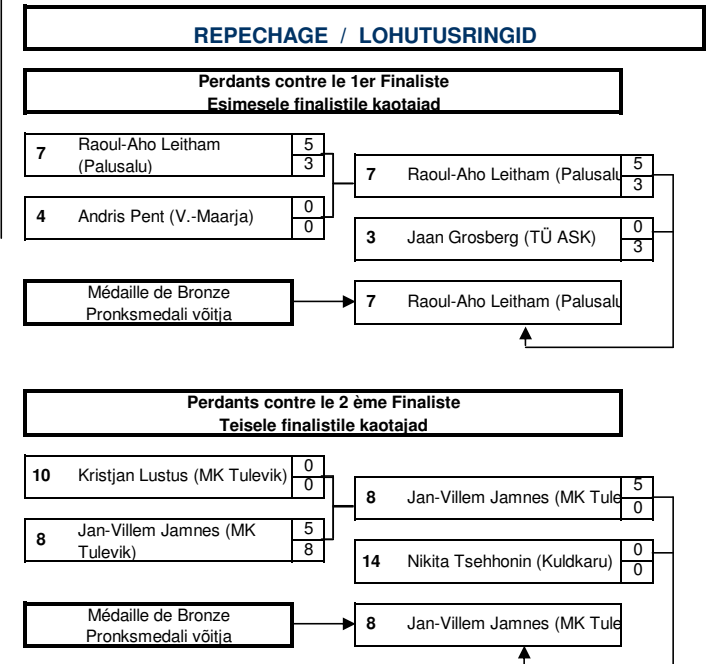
REPECHAGE / LOHUTUSRINGID

Perdants contre le 1er Finaliste
Esimesele finalistile kaotajad

7 Raoul-Aho Leitham (Palusalu) 5 3

4 Andris Pent (V.-Maarja) 0 0

7 Raoul-Aho Leitham (Palusalu 5 3

3 Jaan Grosberg (TÜ ASK) 0 3

Médaille de Bronze
Pronksmedali võitja

7 Raoul-Aho Leitham (Palusalu

Perdants contre le 2 ème Finaliste
Teisele finalistile kaotajad

10 Kristjan Lustus (MK Tulevik) 0 0

8 Jan-Villem Jamnes (MK Tulevik) 5 8

8 Jan-Villem Jamnes (MK Tule 5 0

14 Nikita Tsehhonin (Kuldkaru) 0 0

Médaille de Bronze
Pronksmedali võitja

8 Jan-Villem Jamnes (MK Tule